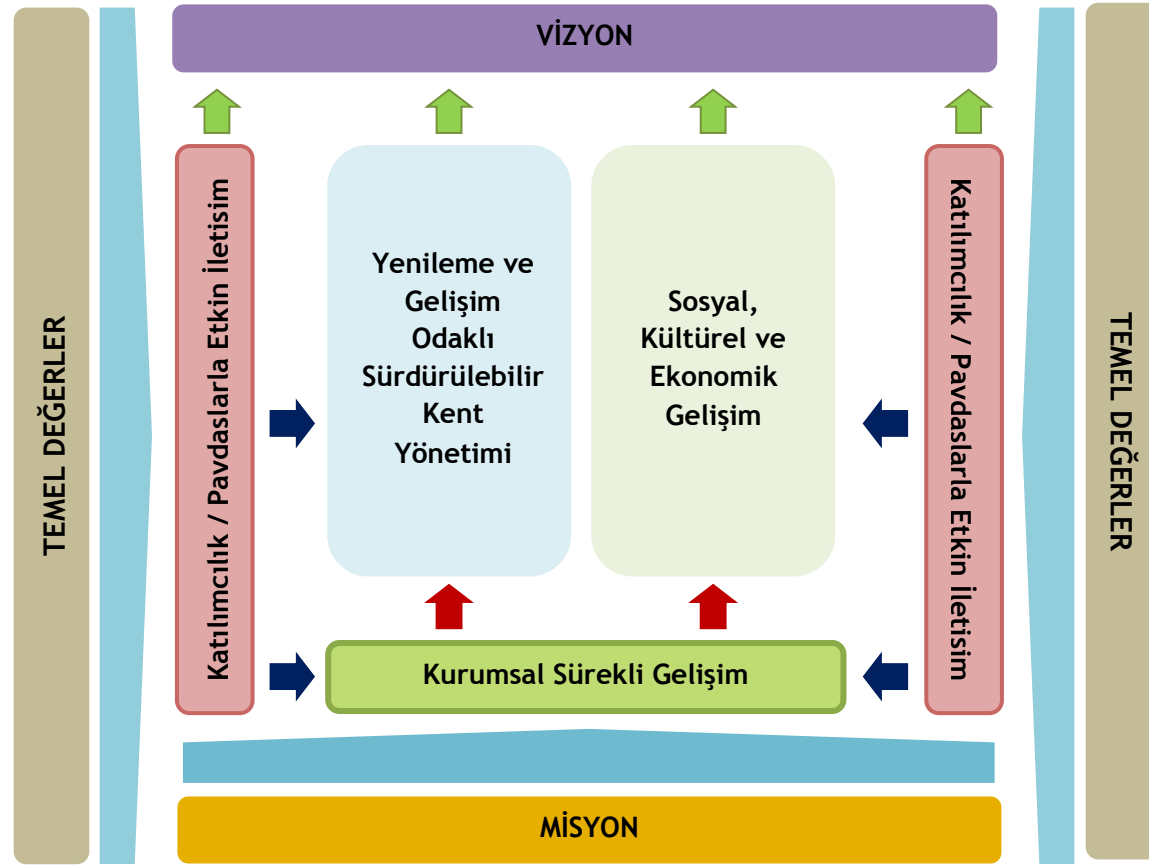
VİZYON

TEMEL DEĞERLER

Katılımcılık / Pavdaslarla Etkin İletisim

Yenileme ve Gelişim Odaklı Sürdürülebilir Kent Yönetimi

Sosyal, Kültürel ve Ekonomik Gelişim

Katılımcılık / Pavdaslarla Etkin İletisim

TEMEL DEĞERLER

Kurumsal Sürekli Gelişim

MİSYON